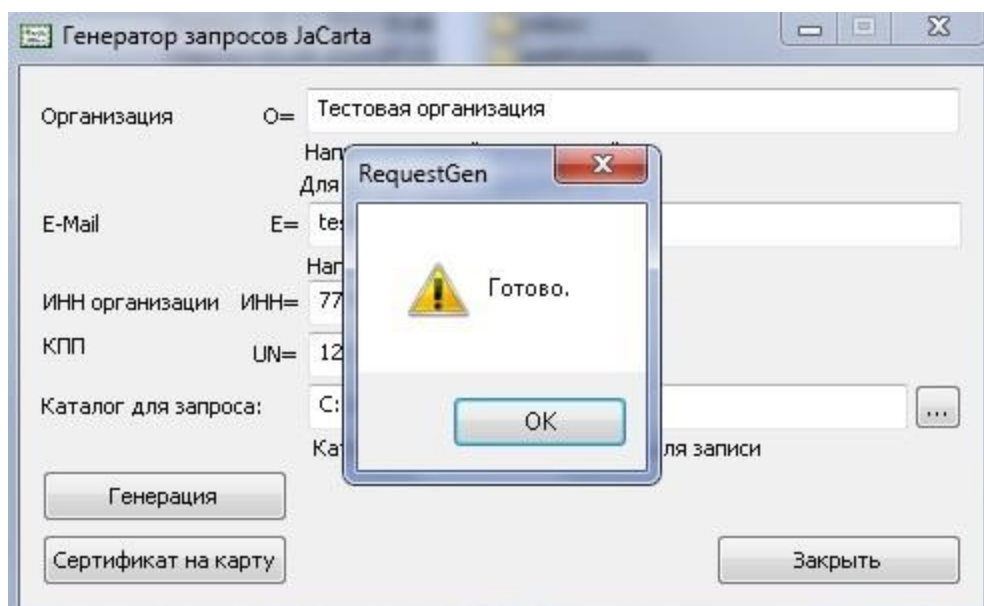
Генератор запросов JaCarta

Организация O= Тестовая организация

Нап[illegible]

Для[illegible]

E-Mail E= te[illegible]

Нап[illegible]

ИНН организации ИНН= 77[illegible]

КПП UN= 12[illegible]

Каталог для запроса: C:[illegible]

Кат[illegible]ля записи

Генерация

Сертификат на карту

Закрыть

RequestGen

Готово.

OK